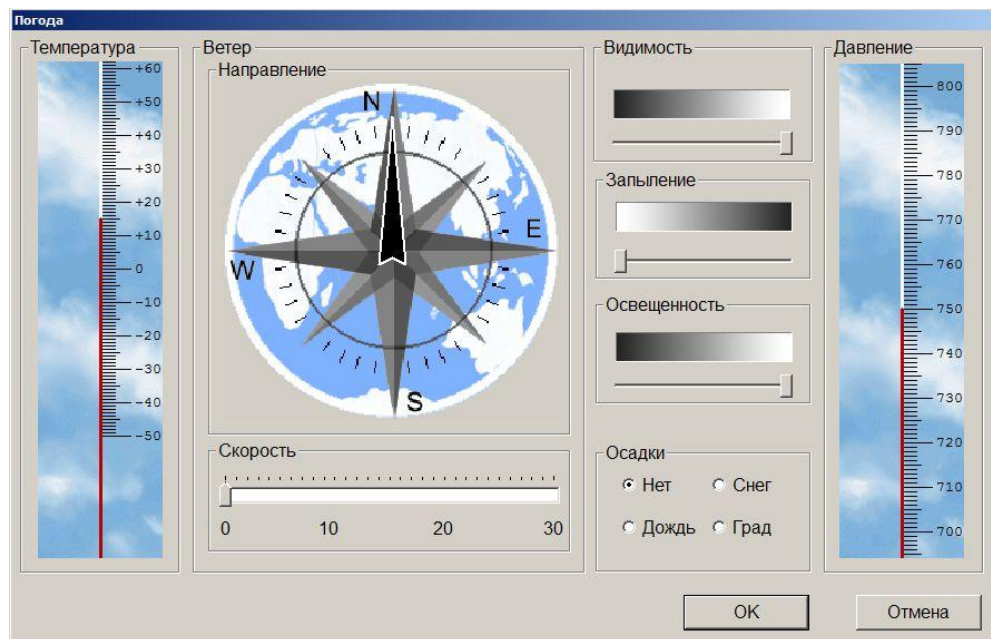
Погода

Температура
+60
+50
+40
+30
+20
+10
0
-10
-20
-30
-40
-50

Ветер
Направление
N
E
W
S

Скорость
0
10
20
30

Видимость

Запыление

Освещенность

Осадки
Нет
Снег
Дождь
Град

Давление
800
790
780
770
760
750
740
730
720
710
700

OK
Отмена